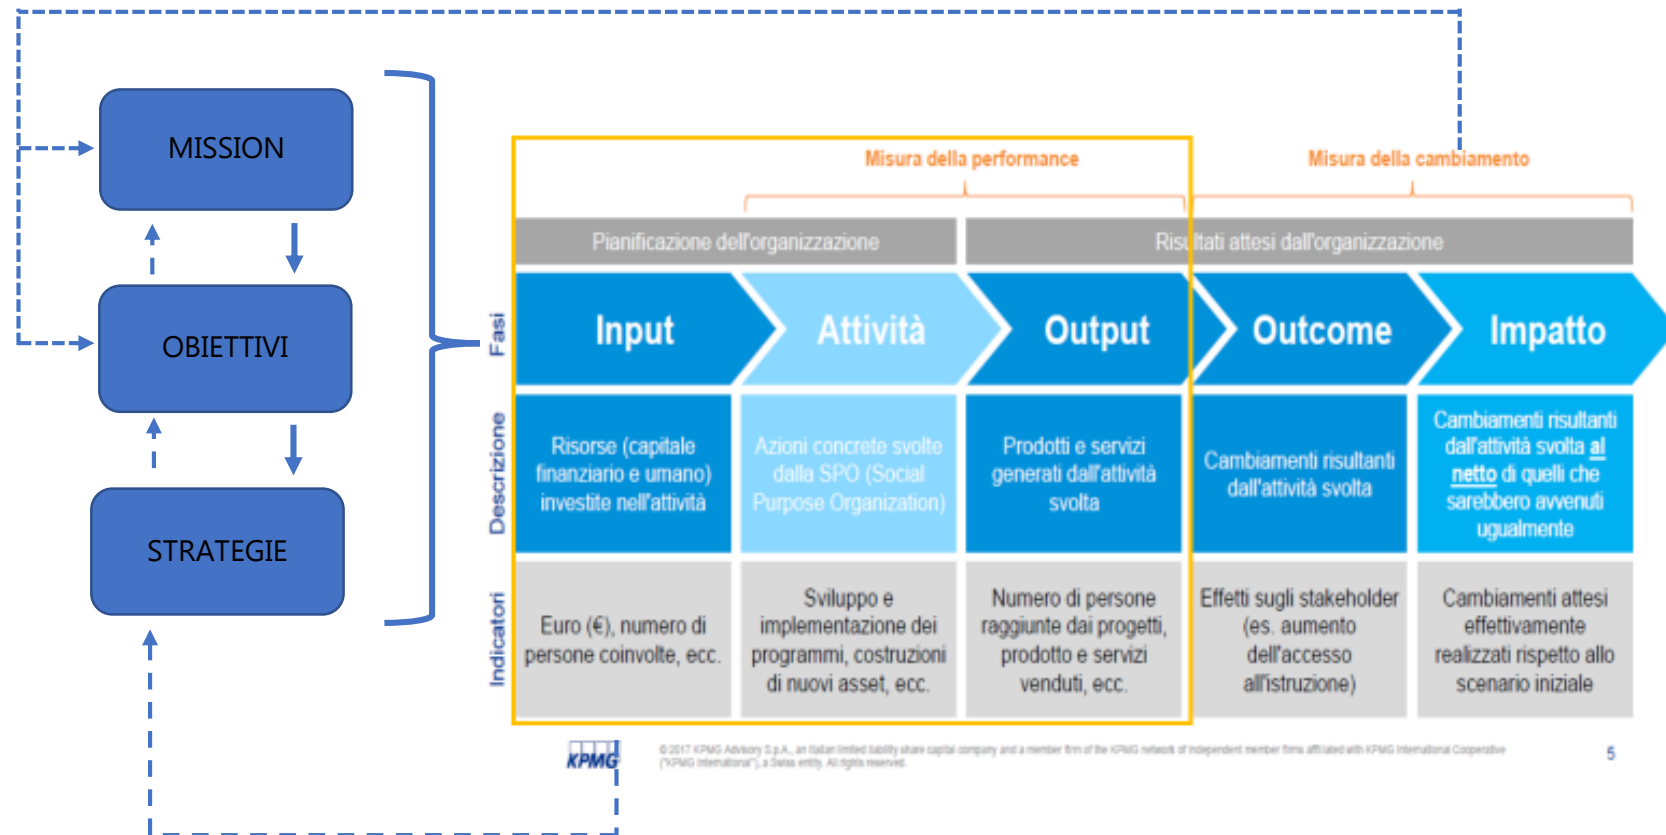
MISSION

OBIETTIVI

STRATEGIE

Misura della performance

Misura della cambiamento

Pianificazione dell'organizzazione

Risultati attesi dall'organizzazione

Fasi

Input

Attività

Output

Outcome

Impatto

Descrizione

Risorse (capitale finanziario e umano) investite nell'attività

Azioni concrete svolte dalla SPO (Social Purpose Organization)

Prodotti e servizi generati dall'attività svolta

Cambiamenti risultanti dall'attività svolta

Cambiamenti risultanti dall'attività svolta al netto di quelli che sarebbero avvenuti ugualmente

Indicatori

Euro (€), numero di persone coinvolte, ecc.

Sviluppo e implementazione dei programmi, costruzioni di nuovi asset, ecc.

Numero di persone raggiunte dai progetti, prodotto e servizi venduti, ecc.

Effetti sugli stakeholder (es. aumento dell'accesso all'istruzione)

Cambiamenti attesi effettivamente realizzati rispetto allo scenario iniziale

KPMG

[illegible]

5